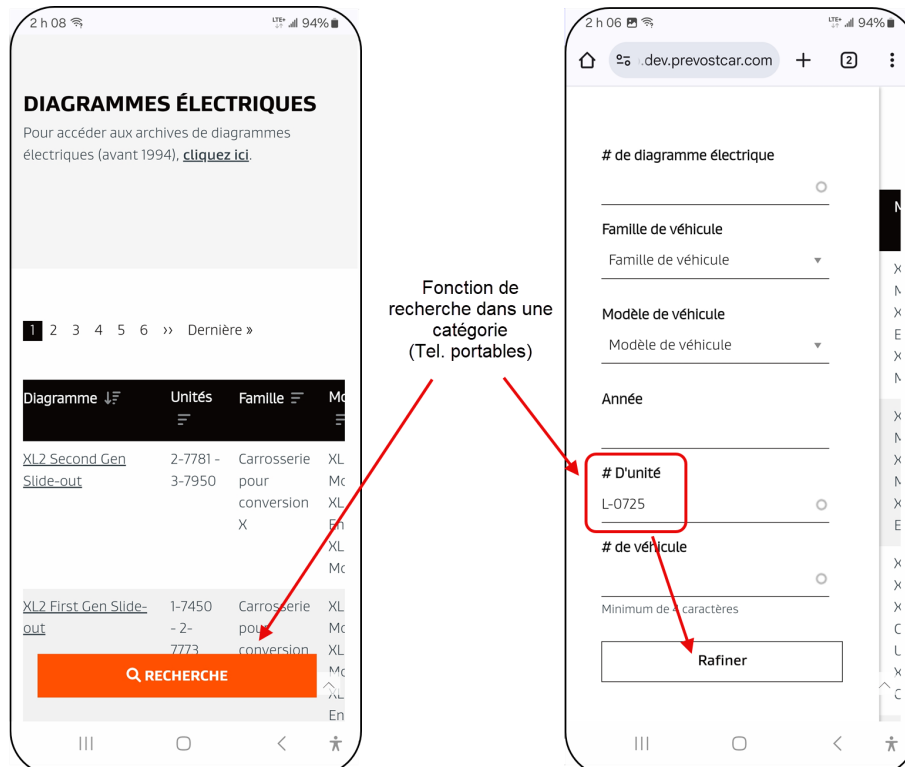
2 h 08 94%

DIAGRAMMES ÉLECTRIQUES

Pour accéder aux archives de diagrammes électriques (avant 1994), cliquez ici.

1 2 3 4 5 6 ›› Dernière »

| Diagramme | Unités | Famille | Mo |
|---|---|---|---|
| XL2 Second Gen Slide-out | 2-7781 - 3-7950 | Carrosserie pour conversion X | XL Mo XL En XL Mo |
| XL2 First Gen Slide-out | 1-7450 - 2-7773 | Carrosserie pour conversion | XL Mo XL Mo XL En |

RECHERCHE

Fonction de recherche dans une catégorie (Tel. portables)

2 h 06 94%

.dev.prevostcar.com 2

# de diagramme électrique

Famille de véhicule
Famille de véhicule

Modèle de véhicule
Modèle de véhicule

Année

# D'unité
L-0725

# de véhicule

Minimum de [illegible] caractères

Rafiner